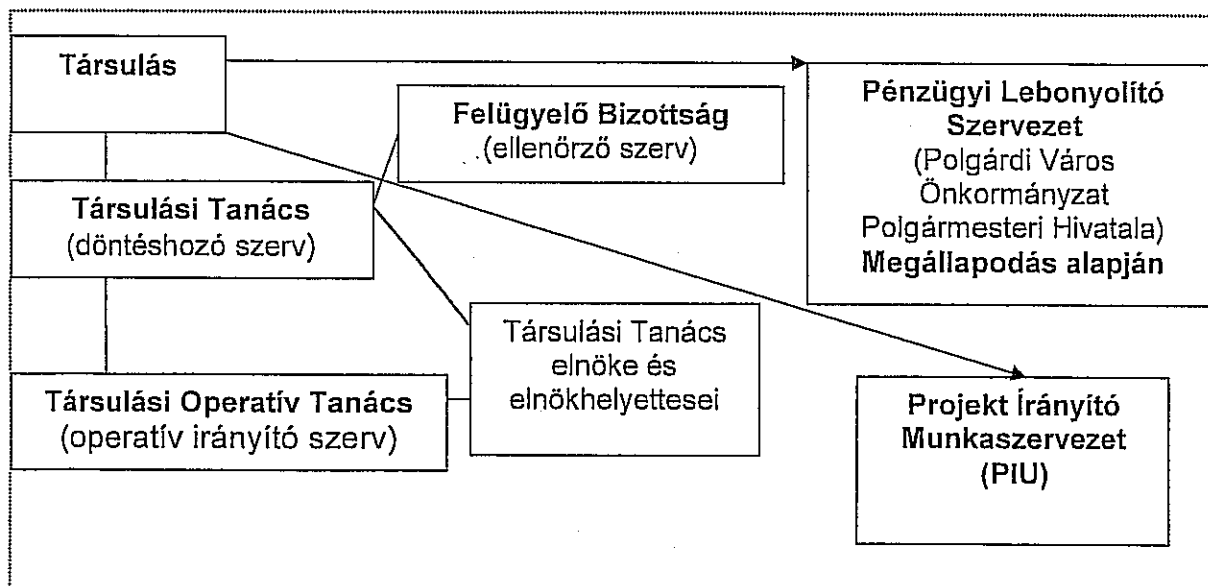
Társulás

Felügyelő Bizottság (ellenőrző szerv)

Pénzügyi Lebonyolító Szervezet (Polgárdi Város Önkormányzat Polgármesteri Hivatala) Megállapodás alapján

Társulási Tanács (döntéshozó szerv)

Társulási Tanács elnöke és elnökhelyettesei

Társulási Operatív Tanács (operatív irányító szerv)

Projekt Írányító Munkaszervezet (PIU)